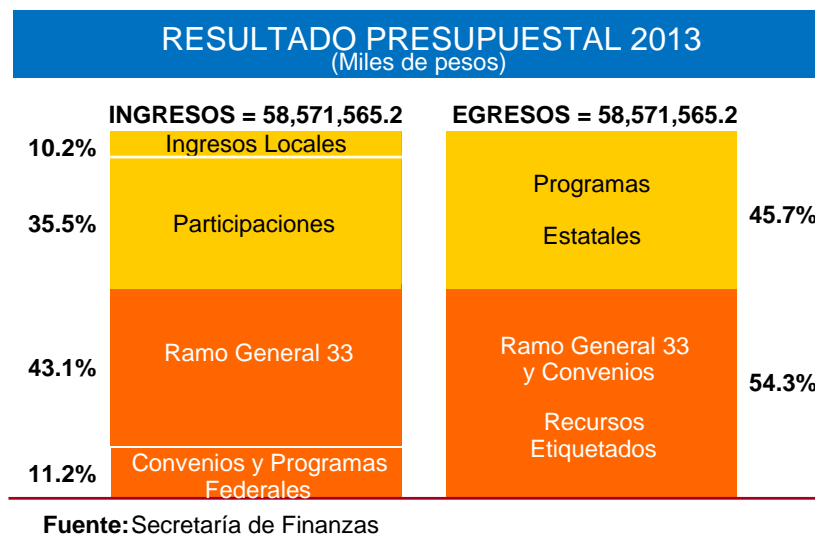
RESULTADO PRESUPUESTAL 2013
(Miles de pesos)

INGRESOS = 58,571,565.2

| | |
|---|---|
| 10.2% | Ingresos Locales |
| 35.5% | Participaciones |
| 43.1% | Ramo General 33 |
| 11.2% | Convenios y Programas Federales |

EGRESOS = 58,571,565.2

| | |
|---|---|
| Programas Estatales | 45.7% |
| Ramo General 33 y Convenios Recursos Etiquetados | 54.3% |

Fuente: Secretaría de Finanzas